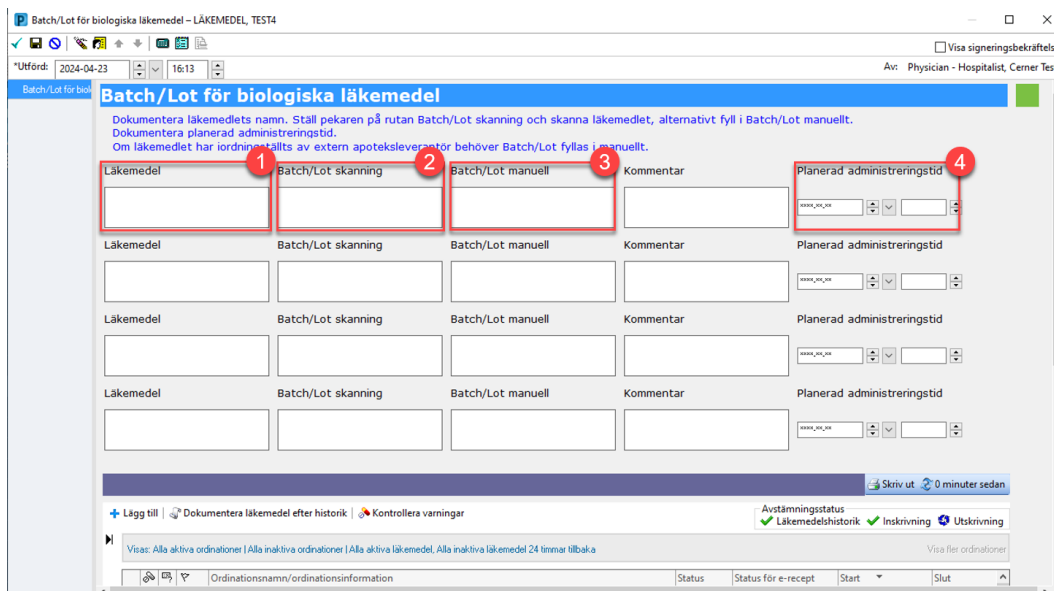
Batch/Lot för biologiska läkemedel – LÄKEMEDEL, TEST4

Visa signeringsbekräftels

*Utförd: 2024-04-23 16:13

Av: Physician - Hospitalist, Cerner Tes

Batch/Lot för biol

Batch/Lot för biologiska läkemedel

Dokumentera läkemedlets namn. Ställ pekaren på rutan Batch/Lot skanning och skanna läkemedlet, alternativt fyll i Batch/Lot manuellt.
Dokumentera planerad administreringstid.
Om läkemedlet har iordningställts av extern apoteksleverantör behöver Batch/Lot fyllas i manuellt.

| Läkemedel 1 | Batch/Lot skanning 2 | Batch/Lot manuell 3 | Kommentar | Planerad administreringstid 4 |
|---|---|---|---|---|
| | | | | \*\*\*\*-\*\*-\*\* |
| Läkemedel | Batch/Lot skanning | Batch/Lot manuell | Kommentar | Planerad administreringstid |
| | | | | \*\*\*\*-\*\*-\*\* |
| Läkemedel | Batch/Lot skanning | Batch/Lot manuell | Kommentar | Planerad administreringstid |
| | | | | \*\*\*\*-\*\*-\*\* |
| Läkemedel | Batch/Lot skanning | Batch/Lot manuell | Kommentar | Planerad administreringstid |
| | | | | \*\*\*\*-\*\*-\*\* |

Skriv ut 0 minuter sedan

Lägg till | Dokumentera läkemedel efter historik | Kontrollera varningar

Avstämningsstatus
Läkemedelshistorik Inskrivning Utskrivning

Visas: Alla aktiva ordinationer | Alla inaktiva ordinationer | Alla aktiva läkemedel, Alla inaktiva läkemedel 24 timmar tillbaka

Visa fler ordinationer

| | Ordinationsnamn/ordinationsinformation | Status | Status för e-recept | Start | Slut |
|---|---|---|---|---|---|